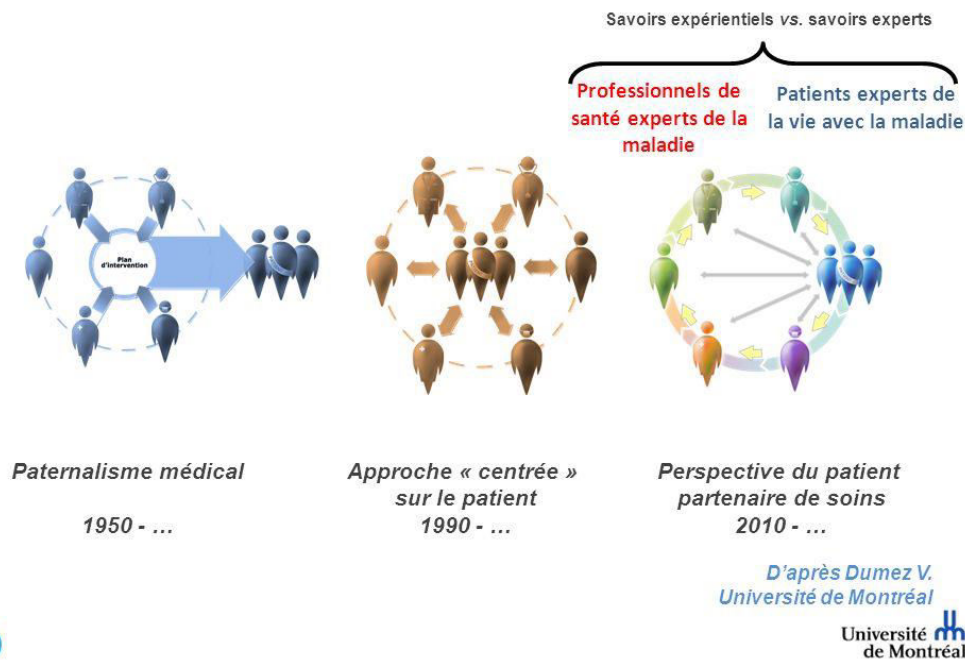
Savoirs expérientiels *vs.* savoirs experts

Professionnels de santé experts de la maladie

Patients experts de la vie avec la maladie

Plan d'intervention

Paternalisme médical

1950 - …

Approche « centrée » sur le patient
1990 - …

Perspective du patient partenaire de soins
2010 - …

D'après Dumez V.
Université de Montréal

Université de Montréal